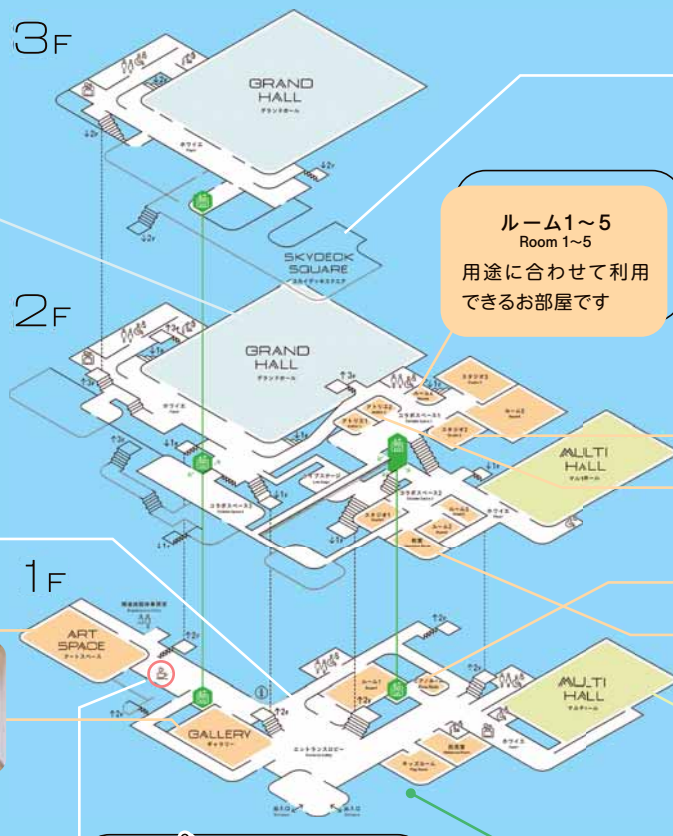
3F

GRAND HALL
グランドホール

ホワイエ

SKYDECK SQUARE
スカイデッキスクエア

ルーム1～5
Room 1~5
用途に合わせて利用できるお部屋です

2F

GRAND HALL
グランドホール

ホワイエ

スタジオ3
ルーム4
ルーム5
アトリエ2
アトリエ1
コラボスペース1
スタジオ2
MULTI HALL
マルチホール
ライブステージ
コラボスペース2
コラボスペース3
スタジオ1
ルーム3
ルーム2
和室
ホワイエ

1F

ART SPACE
アートスペース

GALLERY
ギャラリー

ルーム1
ピアノルーム
MULTI HALL
マルチホール
ホワイエ
エントランスロビー
授乳室
キッズルーム